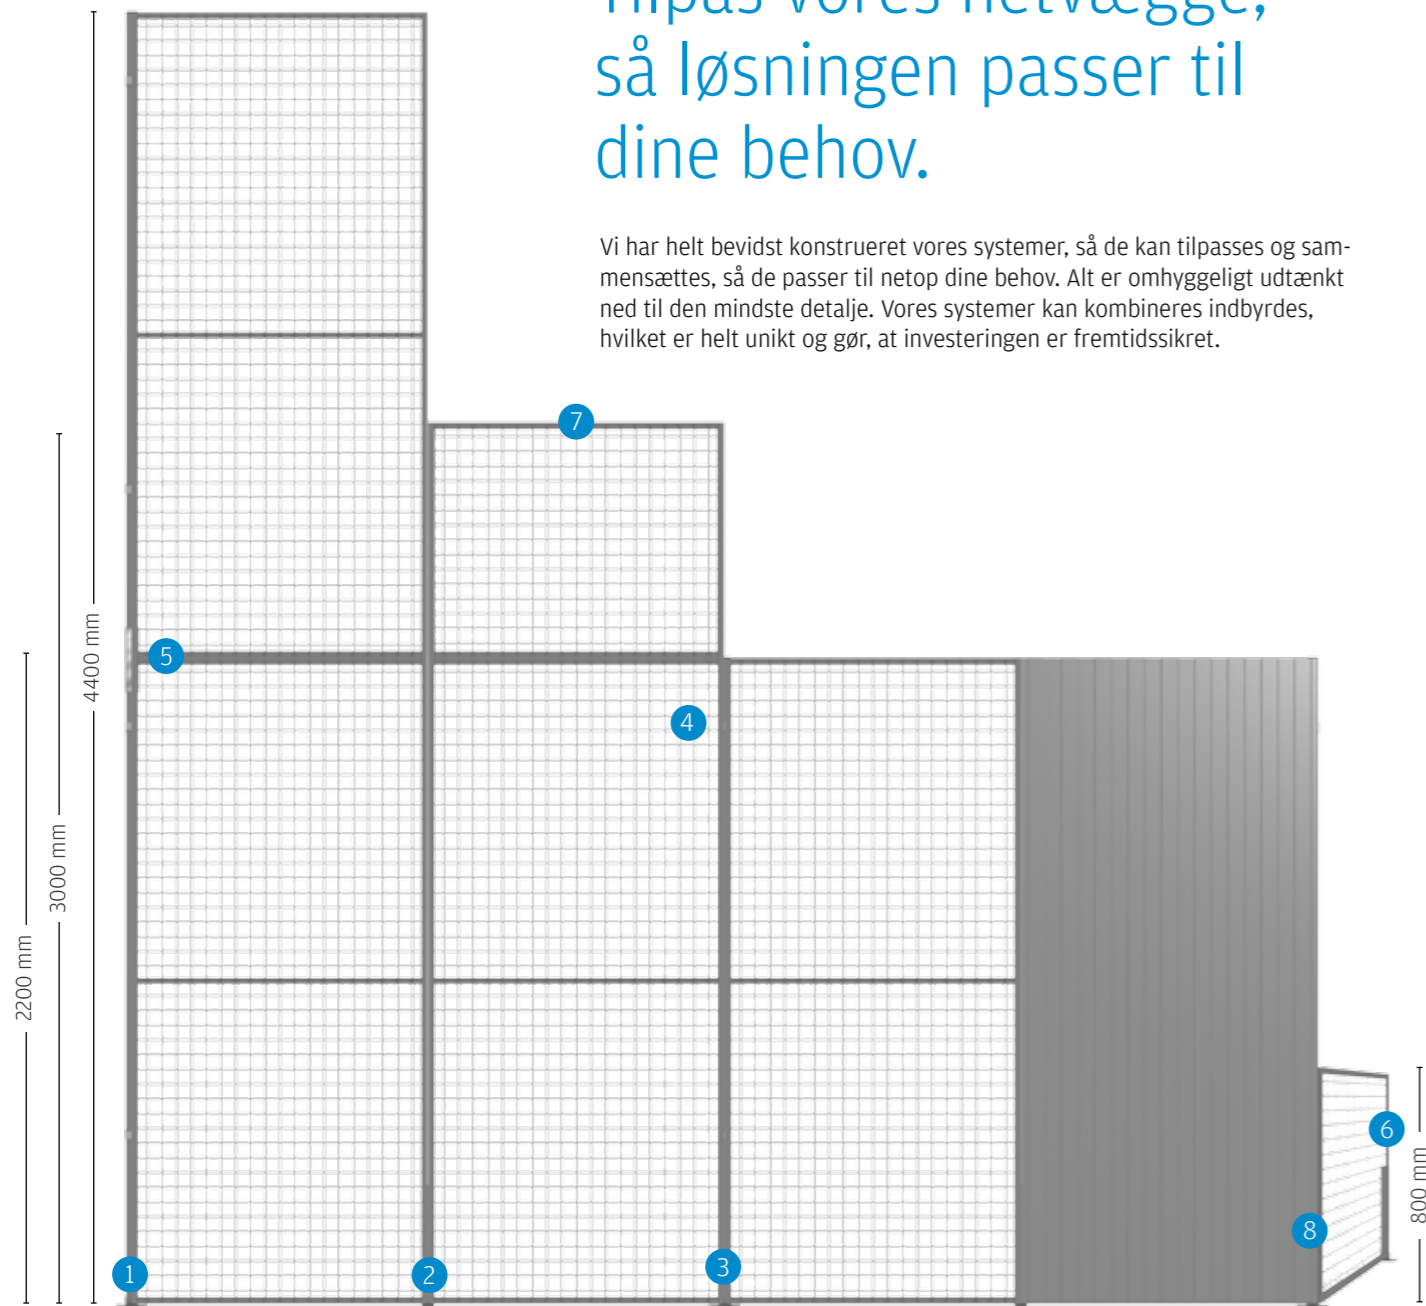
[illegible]
så løsningen passer til dine behov.

Vi har helt bevidst konstrueret vores systemer, så de kan tilpasses og sammensættes, så de passer til netop dine behov. Alt er omhyggeligt udtænkt ned til den mindste detalje. Vores systemer kan kombineres indbyrdes, hvilket er helt unikt og gør, at investeringen er fremtidssikret.

7
5
4
6
8
1
2
3

4400 mm
3000 mm
2200 mm
800 mm